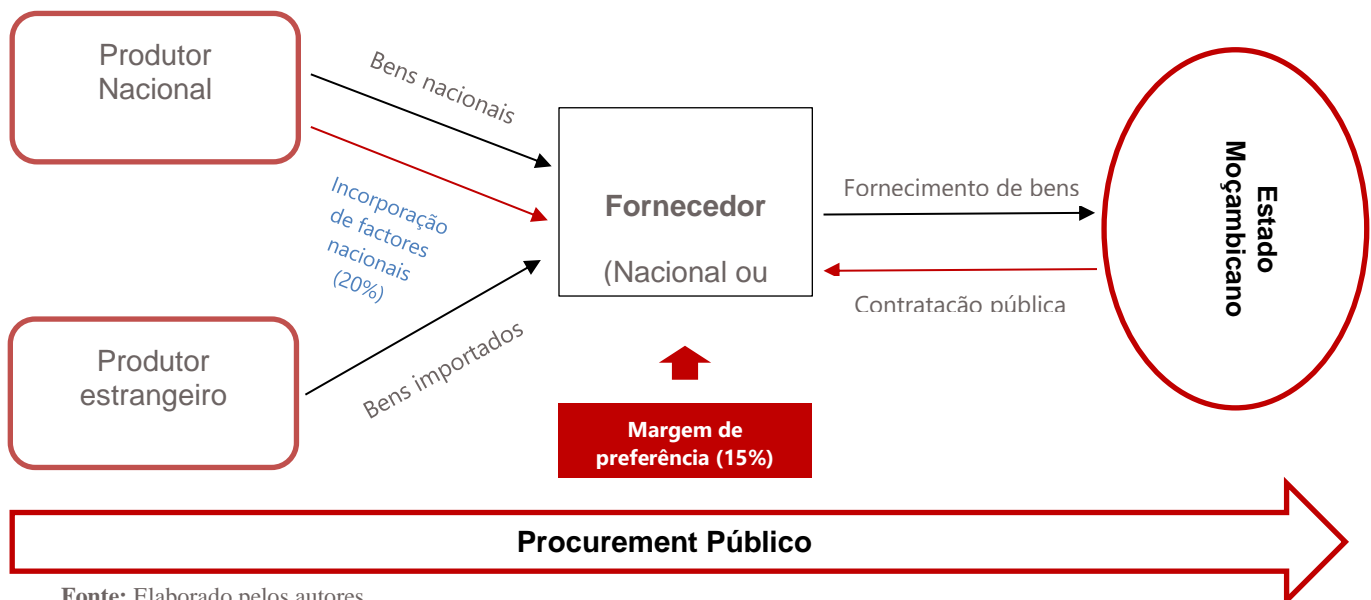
Produtor Nacional

Bens nacionais

Incorporação de factores nacionais (20%)

Produtor estrangeiro

Bens importados

Fornecedor

(Nacional ou

Fornecimento de bens

Contratação pública

Estado Moçambicano

Margem de preferência (15%)

Procurement Público

Fonte: Elaborado pelos autores